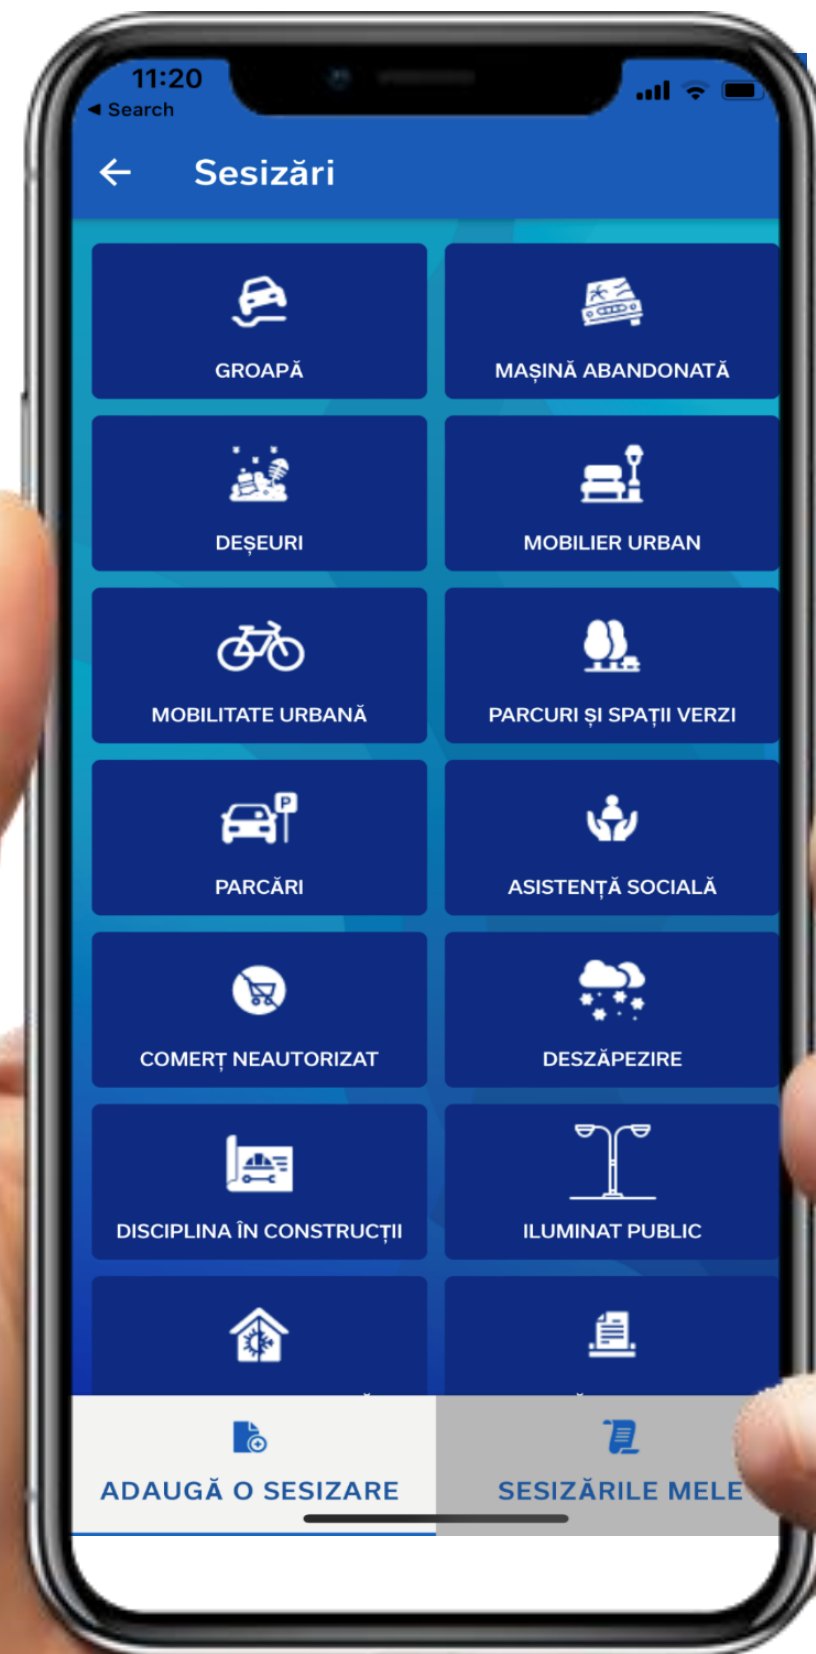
11:20
◂ Search

Sesizări

GROAPĂ

MAȘINĂ ABANDONATĂ

DEȘEURI

MOBILIER URBAN

MOBILITATE URBANĂ

PARCURI ȘI SPAȚII VERZI

PARCĂRI

ASISTENȚĂ SOCIALĂ

COMERȚ NEAUTORIZAT

DESZĂPEZIRE

DISCIPLINA ÎN CONSTRUCȚII

ILUMINAT PUBLIC

ADAUGĂ O SESIZARE

SESIZĂRILE MELE